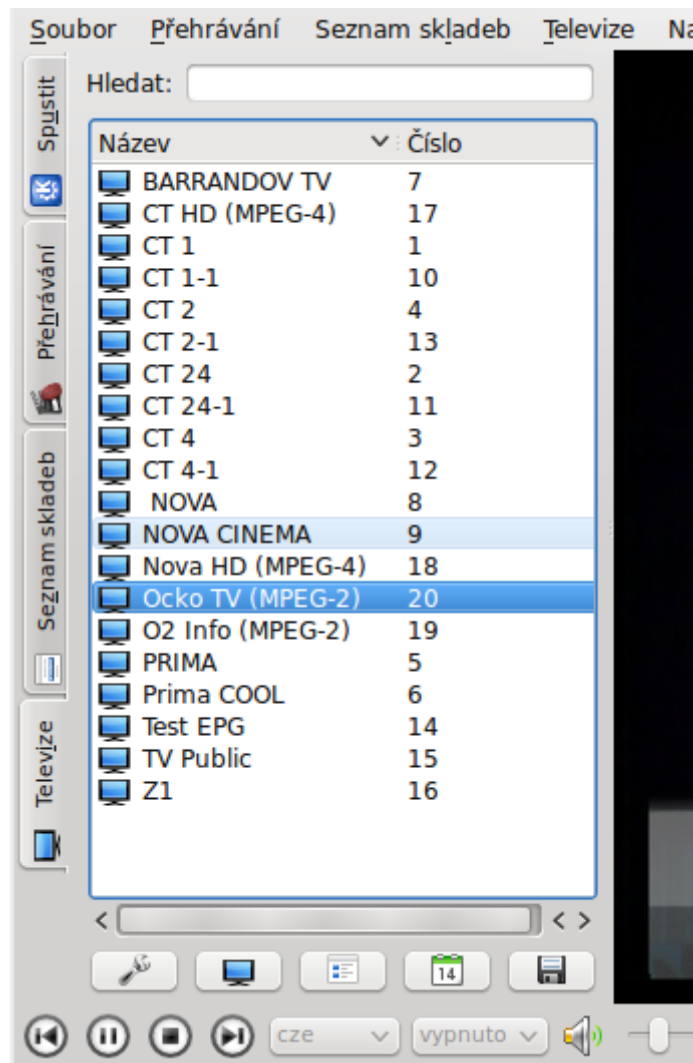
Soubor Přehrávání Seznam skladeb Televize Na

Spustit
Přehrávání
Seznam skladeb
Televize

Hledat:

| Název | Číslo |
|---|---|
| BARRANDOV TV | 7 |
| CT HD (MPEG-4) | 17 |
| CT 1 | 1 |
| CT 1-1 | 10 |
| CT 2 | 4 |
| CT 2-1 | 13 |
| CT 24 | 2 |
| CT 24-1 | 11 |
| CT 4 | 3 |
| CT 4-1 | 12 |
| NOVA | 8 |
| NOVA CINEMA | 9 |
| Nova HD (MPEG-4) | 18 |
| Ocko TV (MPEG-2) | 20 |
| O2 Info (MPEG-2) | 19 |
| PRIMA | 5 |
| Prima COOL | 6 |
| Test EPG | 14 |
| TV Public | 15 |
| Z1 | 16 |

14

cze
vypnuto